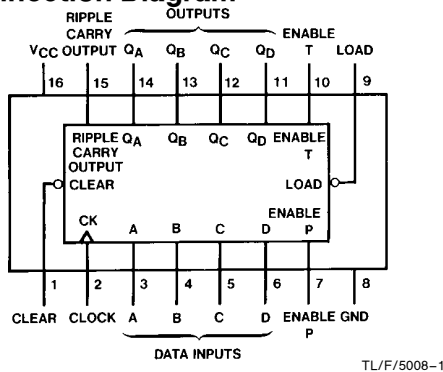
Connection Diagram

OUTPUTS

RIPPLE CARRY OUTPUT $Q_A$ $Q_B$ $Q_C$ $Q_D$ ENABLE T LOAD

$V_{CC}$

16 15 14 13 12 11 10 9

RIPPLE CARRY OUTPUT $Q_A$ $Q_B$ $Q_C$ $Q_D$ ENABLE T

CLEAR LOAD

CK A B C D ENABLE P

1 2 3 4 5 6 7 8

CLEAR CLOCK A B C D ENABLE P GND

DATA INPUTS

TL/F/5008–1